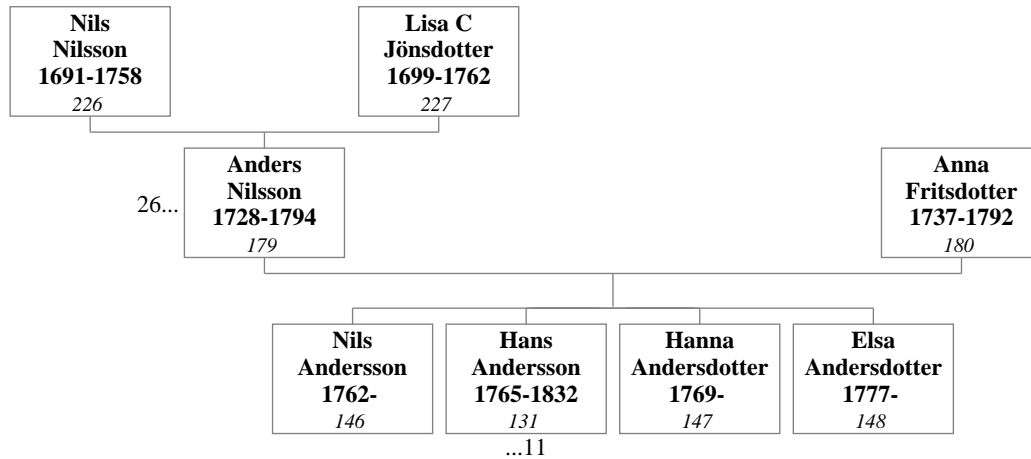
**Nils Nilsson 1691-1758**
*226*

**Lisa C Jönsdotter 1699-1762**
*227*

26...

**Anders Nilsson 1728-1794**
*179*

**Anna Fritsdotter 1737-1792**
*180*

**Nils Andersson 1762-**
*146*

**Hans Andersson 1765-1832**
*131*

...11

**Hanna Andersdotter 1769-**
*147*

**Elsa Andersdotter 1777-**
*148*